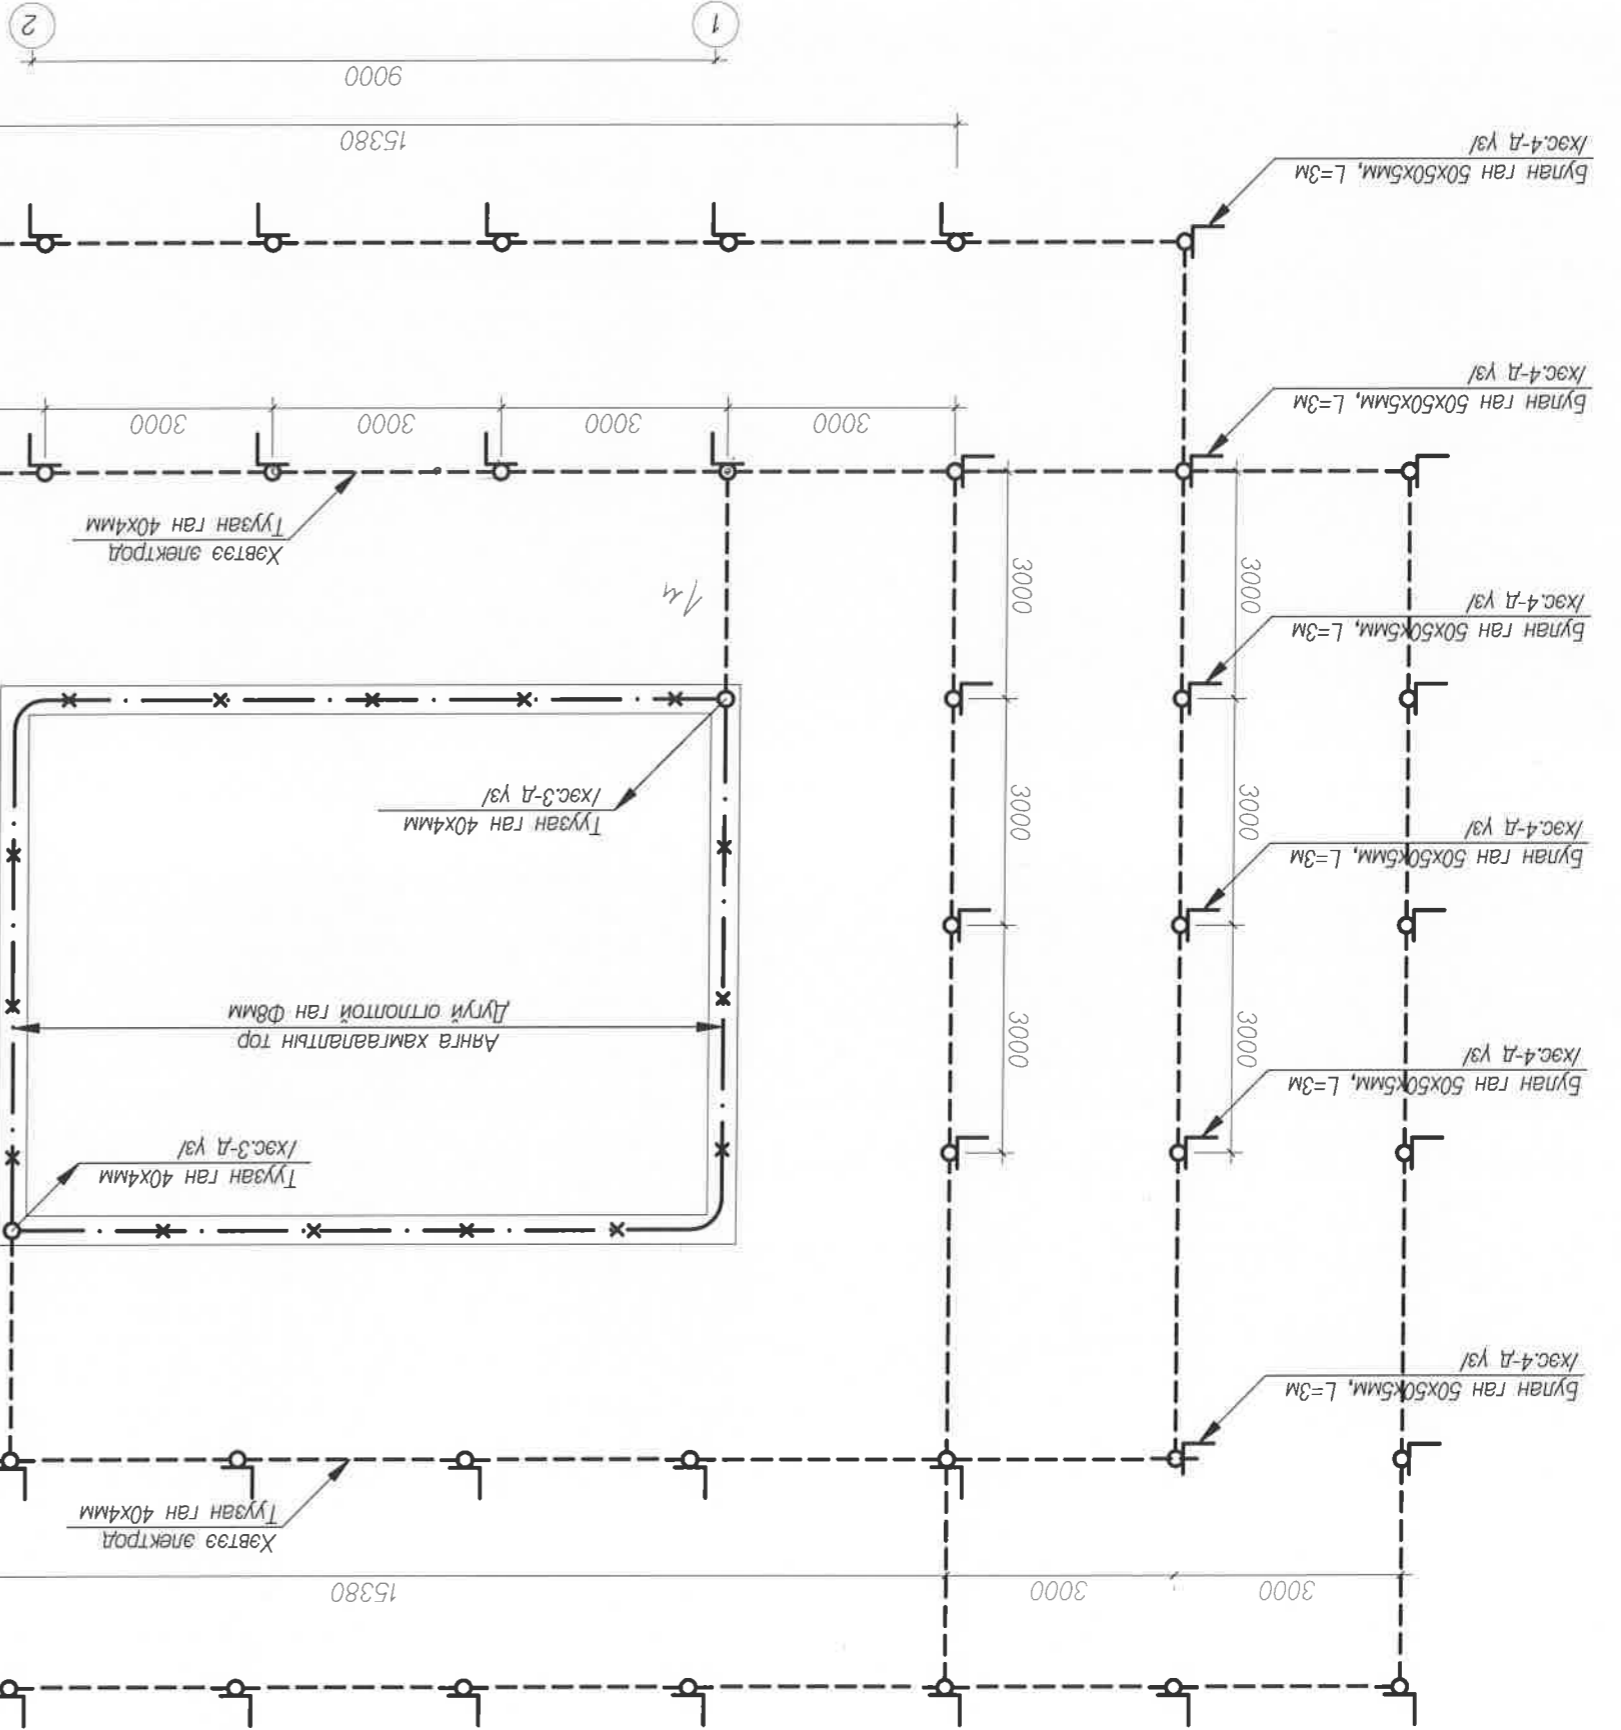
2
1
9000
15380
Булан ган 50x50x5мм, L=3м
/хэс.4-Д үз/
Булан ган 50x50x5мм, L=3м
/хэс.4-Д үз/
3000
3000
3000
3000
Туузан ган 40x4мм
Хэвтээ электрод
$I_{н}$
3000
3000
Булан ган 50x50x5мм, L=3м
/хэс.4-Д үз/
Туузан ган 40x4мм
/хэс.3-Д үз/
3000
3000
Булан ган 50x50x5мм, L=3м
/хэс.4-Д үз/
Дугуй огтлолтой ган Ф8мм
Анкга хамгаалалтын тор
3000
3000
Булан ган 50x50x5мм, L=3м
/хэс.4-Д үз/
Туузан ган 40x4мм
/хэс.3-Д үз/
Булан ган 50x50x5мм, L=3м
/хэс.4-Д үз/
Туузан ган 40x4мм
Хэвтээ электрод
15380
3000
3000